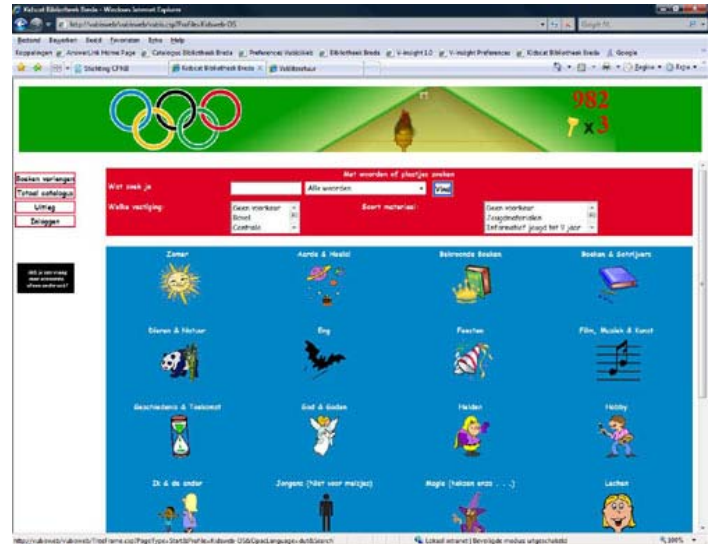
Kidscat Bibliotheek Breda - Windows Internet Explorer

http://vubisweb/vubisweb/vubis.csp?Profile=Kidsweb-OS

Google NL

Bestand Bewerken Beeld Favorieten Extra Help

Koppelingen AnswerLink Home Page Catalogus Bibliotheek Breda Preferences Vubisklect Bibliotheek Breda V-insight 1.0 V-insight Preferences Kidscat Bibliotheek Breda Google

Stichting CPNB Kidscat Bibliotheek Breda VubisIntouchaut

Pagina Extra

982

x 3

Boeken verlengen

Totaal catalogus

Uitleg

Inloggen

Met woorden of plaatjes zoeken

Wat zoek je

Alle woorden

Vind

Welke vestiging

Geen voorkeur
Brasel
Centrale

Soort materiaal

Geen voorkeur
Jeugdmaterialen
Informatief jeugd tot 9 jaar

Wil je een vraag aan iemande ofwen anders ook?

Zomer

Aarde & Heelal

Bekroonde Boeken

Boeken & Schrijvers

Dieren & Natuur

Eng

Feesten

Film, Muziek & Kunst

Geschiedenis & Toekomst

God & Goden

Helden

Hobby

Ik & de ander

Jongens (Niet voor meisjes)

Magie (hokus pokus . . .)

Lachen

http://vubisweb/vubisweb/TreeFrame.csp?PageType=Start&Profile=Kidsweb-OS&OpacLanguage=dut&Search

Lokaal intranet | Beveiligde modus uitgeschakeld

100%